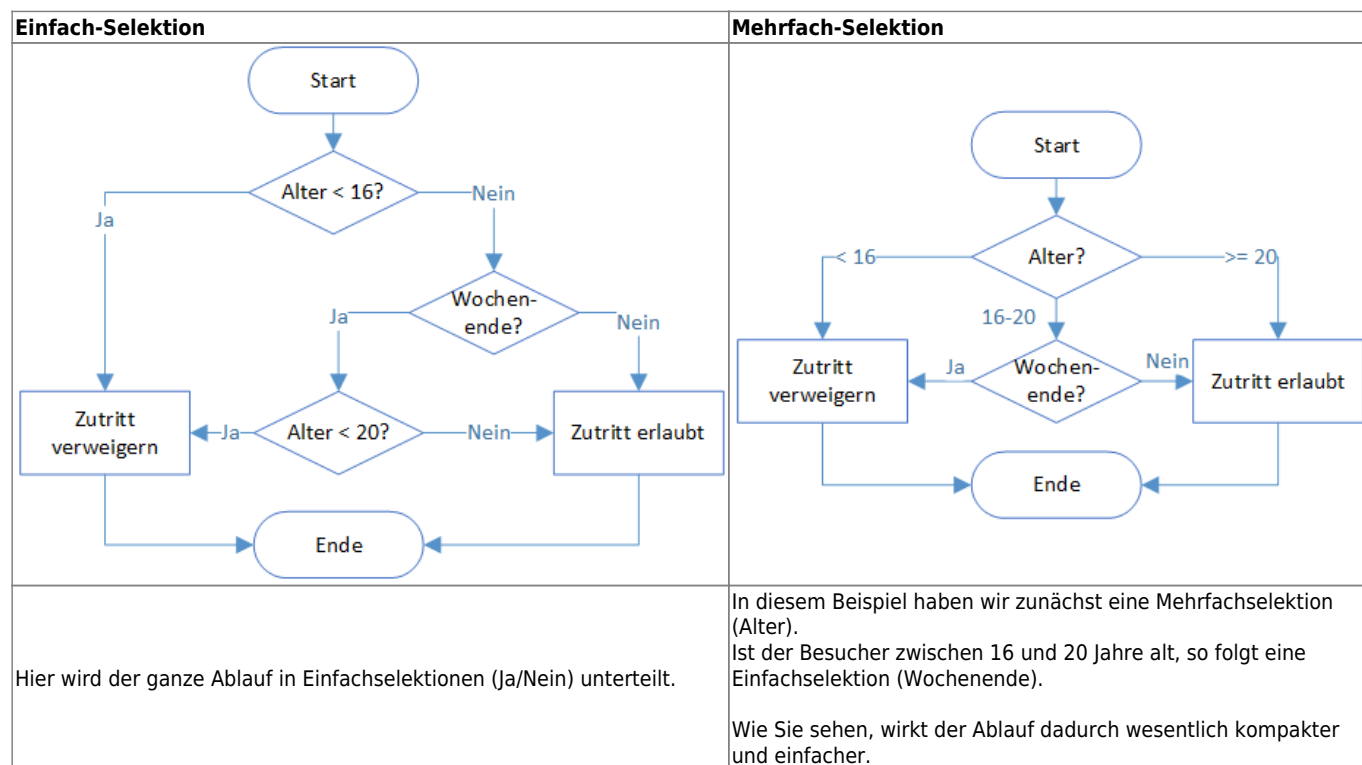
| Einfach-Selektion | Mehrfach-Selektion |
|---|---|
| Start<br>Alter < 16?<br>Ja<br>Nein<br>Wochenende?<br>Ja<br>Nein<br>Zutritt verweigern<br>Ja<br>Alter < 20?<br>Nein<br>Zutritt erlaubt<br>Ende | Start<br>Alter?<br>< 16<br>>= 20<br>16-20<br>Zutritt verweigern<br>Ja<br>Wochenende?<br>Nein<br>Zutritt erlaubt<br>Ende |
| Hier wird der ganze Ablauf in Einfachselektionen (Ja/Nein) unterteilt. | In diesem Beispiel haben wir zunächst eine Mehrfachselektion (Alter).<br>Ist der Besucher zwischen 16 und 20 Jahre alt, so folgt eine Einfachselektion (Wochenende).<br><br>Wie Sie sehen, wirkt der Ablauf dadurch wesentlich kompakter und einfacher. |